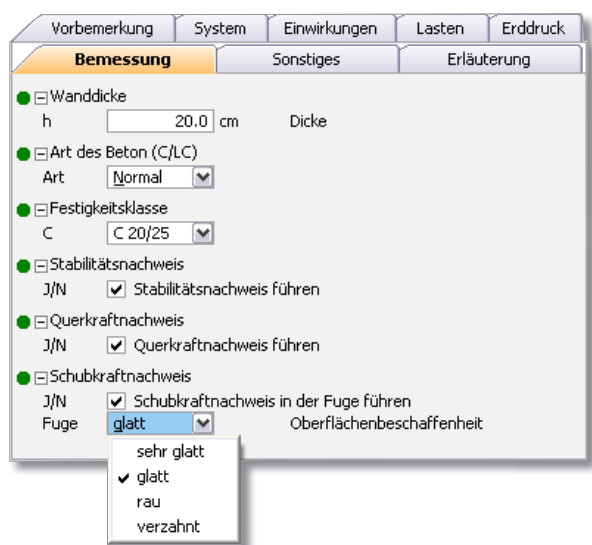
Vorbemerkung | System | Einwirkungen | Lasten | Erddruck
Bemessung | Sonstiges | Erläuterung

Wanddicke
h 20.0 cm Dicke

Art des Beton (C/LC)
Art Normal

Festigkeitsklasse
C C 20/25

Stabilitätsnachweis
J/N ✔ Stabilitätsnachweis führen

Querkraftnachweis
J/N ✔ Querkraftnachweis führen

Schubkraftnachweis
J/N ✔ Schubkraftnachweis in der Fuge führen
Fuge glatt Oberflächenbeschaffenheit

sehr glatt
✔ glatt
rau
verzahnt